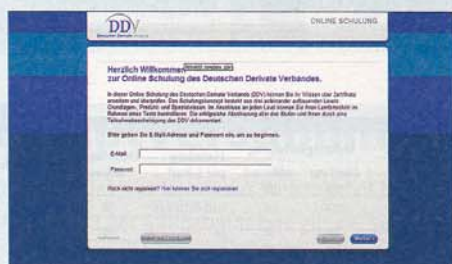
DDV

ONLINE SCHULUNG

Herzlich Willkommen
zur Online Schulung des Deutschen Derivate Verbandes.

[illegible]

Bitte geben Sie E-Mail-Adresse und Passwort ein, um zu beginnen.

E-Mail

Passwort

Noch nicht registriert? Hier können Sie sich registrieren

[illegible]

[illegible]

Weiter